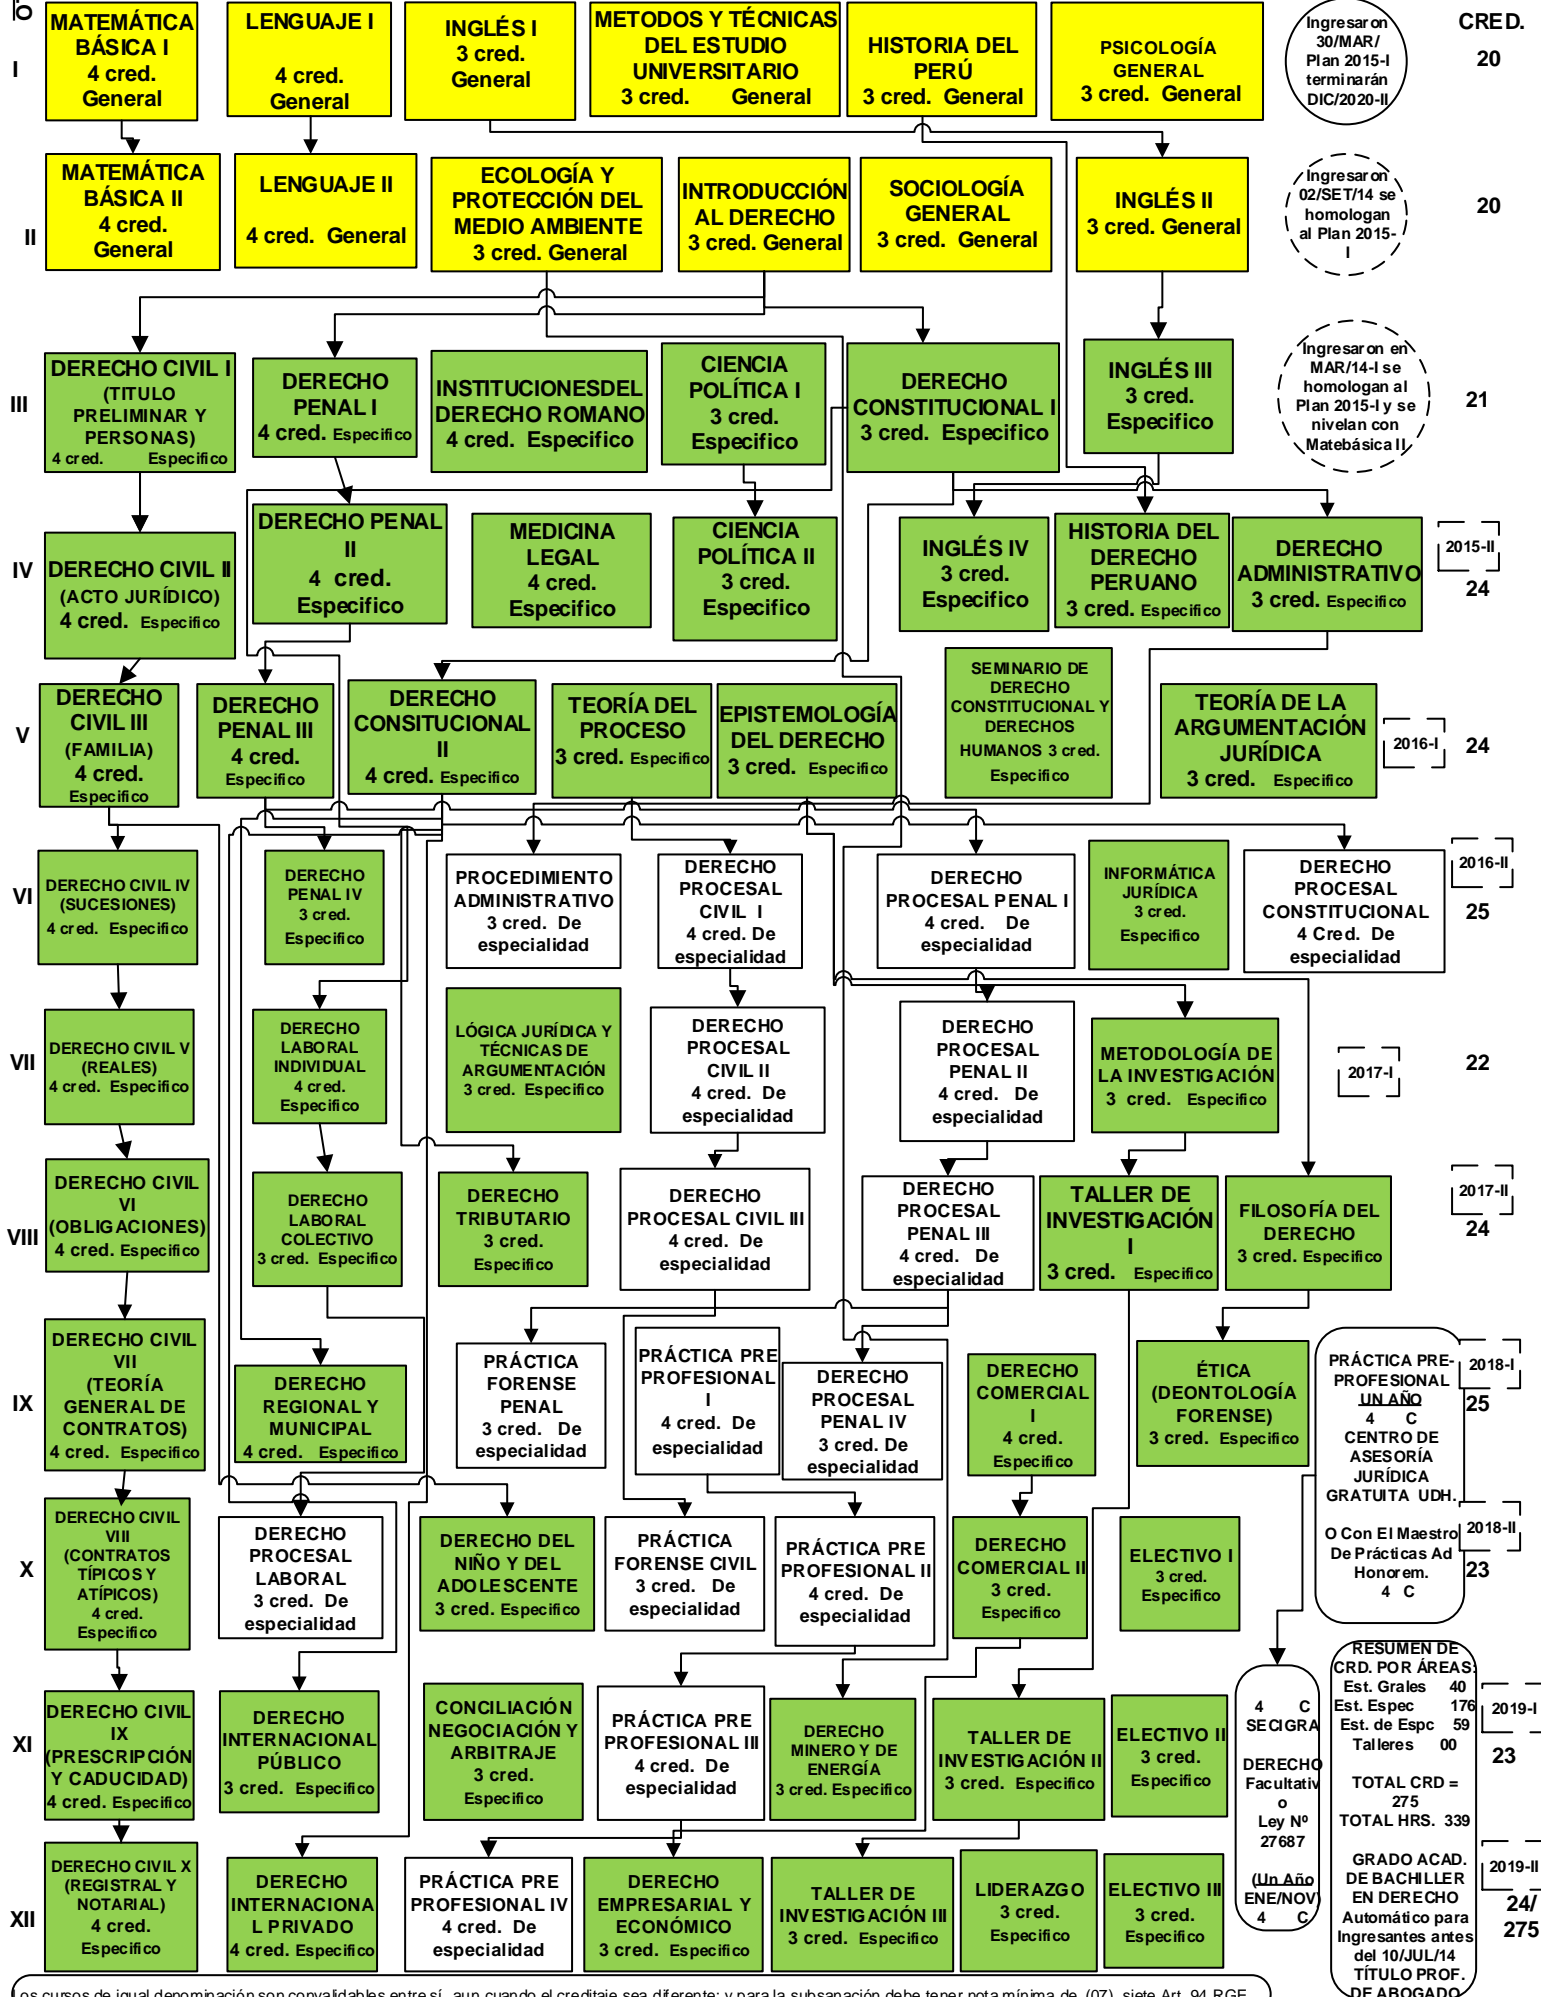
lo

I

MATEMÁTICA BÁSICA I 4 cred. General

LENGUAJE I 4 cred. General

INGLÉS I 3 cred. General

METODOS Y TÉCNICAS DEL ESTUDIO UNIVERSITARIO 3 cred. General

HISTORIA DEL PERÚ 3 cred. General

PSICOLOGÍA GENERAL 3 cred. General

Ingresaron 30/MAR/ Plan 2015-I terminarán DIC/2020-II

CRED.
20

II

MATEMÁTICA BÁSICA II 4 cred. General

LENGUAJE II 4 cred. General

ECOLOGÍA Y PROTECCIÓN DEL MEDIO AMBIENTE 3 cred. General

INTRODUCCIÓN AL DERECHO 3 cred. General

SOCIOLOGÍA GENERAL 3 cred. General

INGLÉS II 3 cred. General

Ingresaron 02/SET/14 se homologan al Plan 2015-I

20

III

DERECHO CIVIL I (TITULO PRELIMINAR Y PERSONAS) 4 cred. Especifico

DERECHO PENAL I 4 cred. Especifico

INSTITUCIONESDEL DERECHO ROMANO 4 cred. Especifico

CIENCIA POLÍTICA I 3 cred. Especifico

DERECHO CONSTITUCIONAL I 3 cred. Especifico

INGLÉS III 3 cred. Especifico

Ingresaron en MAR/14-I se homologan al Plan 2015-I y se nivelan con Matebásica II

21

IV

DERECHO CIVIL II (ACTO JURÍDICO) 4 cred. Especifico

DERECHO PENAL II 4 cred. Especifico

MEDICINA LEGAL 4 cred. Especifico

CIENCIA POLÍTICA II 3 cred. Especifico

INGLÉS IV 3 cred. Especifico

HISTORIA DEL DERECHO PERUANO 3 cred. Especifico

DERECHO ADMINISTRATIVO 3 cred. Especifico

2015-II
24

V

DERECHO CIVIL III (FAMILIA) 4 cred. Especifico

DERECHO PENAL III 4 cred. Especifico

DERECHO CONSITUCIONAL II 4 cred. Especifico

TEORÍA DEL PROCESO 3 cred. Especifico

EPISTEMOLOGÍA DEL DERECHO 3 cred. Especifico

SEMINARIO DE DERECHO CONSTITUCIONAL Y DERECHOS HUMANOS 3 cred. Especifico

TEORÍA DE LA ARGUMENTACIÓN JURÍDICA 3 cred. Especifico

2016-I
24

VI

DERECHO CIVIL IV (SUCESIONES) 4 cred. Especifico

DERECHO PENAL IV 3 cred. Especifico

PROCEDIMIENTO ADMINISTRATIVO 3 cred. De especialidad

DERECHO PROCESAL CIVIL I 4 cred. De especialidad

DERECHO PROCESAL PENAL I 4 cred. De especialidad

INFORMÁTICA JURÍDICA 3 cred. Especifico

DERECHO PROCESAL CONSTITUCIONAL 4 Cred. De especialidad

2016-II
25

VII

DERECHO CIVIL V (REALES) 4 cred. Especifico

DERECHO LABORAL INDIVIDUAL 4 cred. Especifico

LÓGICA JURÍDICA Y TÉCNICAS DE ARGUMENTACIÓN 3 cred. Especifico

DERECHO PROCESAL CIVIL II 4 cred. De especialidad

DERECHO PROCESAL PENAL II 4 cred. De especialidad

METODOLOGÍA DE LA INVESTIGACIÓN 3 cred. Especifico

2017-I
22

VIII

DERECHO CIVIL VI (OBLIGACIONES) 4 cred. Especifico

DERECHO LABORAL COLECTIVO 3 cred. Especifico

DERECHO TRIBUTARIO 3 cred. Especifico

DERECHO PROCESAL CIVIL III 4 cred. De especialidad

DERECHO PROCESAL PENAL III 4 cred. De especialidad

TALLER DE INVESTIGACIÓN I 3 cred. Especifico

FILOSOFÍA DEL DERECHO 3 cred. Especifico

2017-II
24

IX

DERECHO CIVIL VII (TEORÍA GENERAL DE CONTRATOS) 4 cred. Especifico

DERECHO REGIONAL Y MUNICIPAL 4 cred. Especifico

PRÁCTICA FORENSE PENAL 3 cred. De especialidad

PRÁCTICA PRE PROFESIONAL I 4 cred. De especialidad

DERECHO PROCESAL PENAL IV 3 cred. De especialidad

DERECHO COMERCIAL I 4 cred. Especifico

ÉTICA (DEONTOLOGÍA FORENSE) 3 cred. Especifico

PRÁCTICA PRE-PROFESIONAL UN AÑO 4 C CENTRO DE ASESORÍA JURÍDICA GRATUITA UDH. O Con El Maestro De Prácticas Ad Honorem. 4 C

2018-I
25

X

DERECHO CIVIL VIII (CONTRATOS TÍPICOS Y ATÍPICOS) 4 cred. Especifico

DERECHO PROCESAL LABORAL 3 cred. De especialidad

DERECHO DEL NIÑO Y DEL ADOLESCENTE 3 cred. Especifico

PRÁCTICA FORENSE CIVIL 3 cred. De especialidad

PRÁCTICA PRE PROFESIONAL II 4 cred. De especialidad

DERECHO COMERCIAL II 3 cred. Especifico

ELECTIVO I 3 cred. Especifico

2018-II
23

XI

DERECHO CIVIL IX (PRESCRIPCIÓN Y CADUCIDAD) 4 cred. Especifico

DERECHO INTERNACIONAL PÚBLICO 3 cred. Especifico

CONCILIACIÓN NEGOCIACIÓN Y ARBITRAJE 3 cred. Especifico

PRÁCTICA PRE PROFESIONAL III 4 cred. De especialidad

DERECHO MINERO Y DE ENERGÍA 3 cred. Especifico

TALLER DE INVESTIGACIÓN II 3 cred. Especifico

ELECTIVO II 3 cred. Especifico

4 C SECIGRA DERECHO Facultativo Ley Nº 27687 (Un Año ENE/NOV) 4 C

RESUMEN DE CRD. POR ÁREAS
Est. Grales 40
Est. Espec 176
Est. de Espc 59
Talleres 00
TOTAL CRD = 275
TOTAL HRS. 339

2019-I
23

XII

DERECHO CIVIL X (REGISTRAL Y NOTARIAL) 4 cred. Especifico

DERECHO INTERNACIONAL PRIVADO 4 cred. Especifico

PRÁCTICA PRE PROFESIONAL IV 4 cred. De especialidad

DERECHO EMPRESARIAL Y ECONÓMICO 3 cred. Especifico

TALLER DE INVESTIGACIÓN III 3 cred. Especifico

LIDERAZGO 3 cred. Especifico

ELECTIVO III 3 cred. Especifico

GRADO ACAD. DE BACHILLER EN DERECHO Automático para Ingresantes antes del 10/JUL/14 TÍTULO PROF. DE ABOGADO

2019-II
24/ 275

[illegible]os cursos de igual denominación son convalidables entre sí, aun cuando el creditaje sea diferente; y para la subsanación debe tener nota mínima de (07) siete Art. 94 RGE